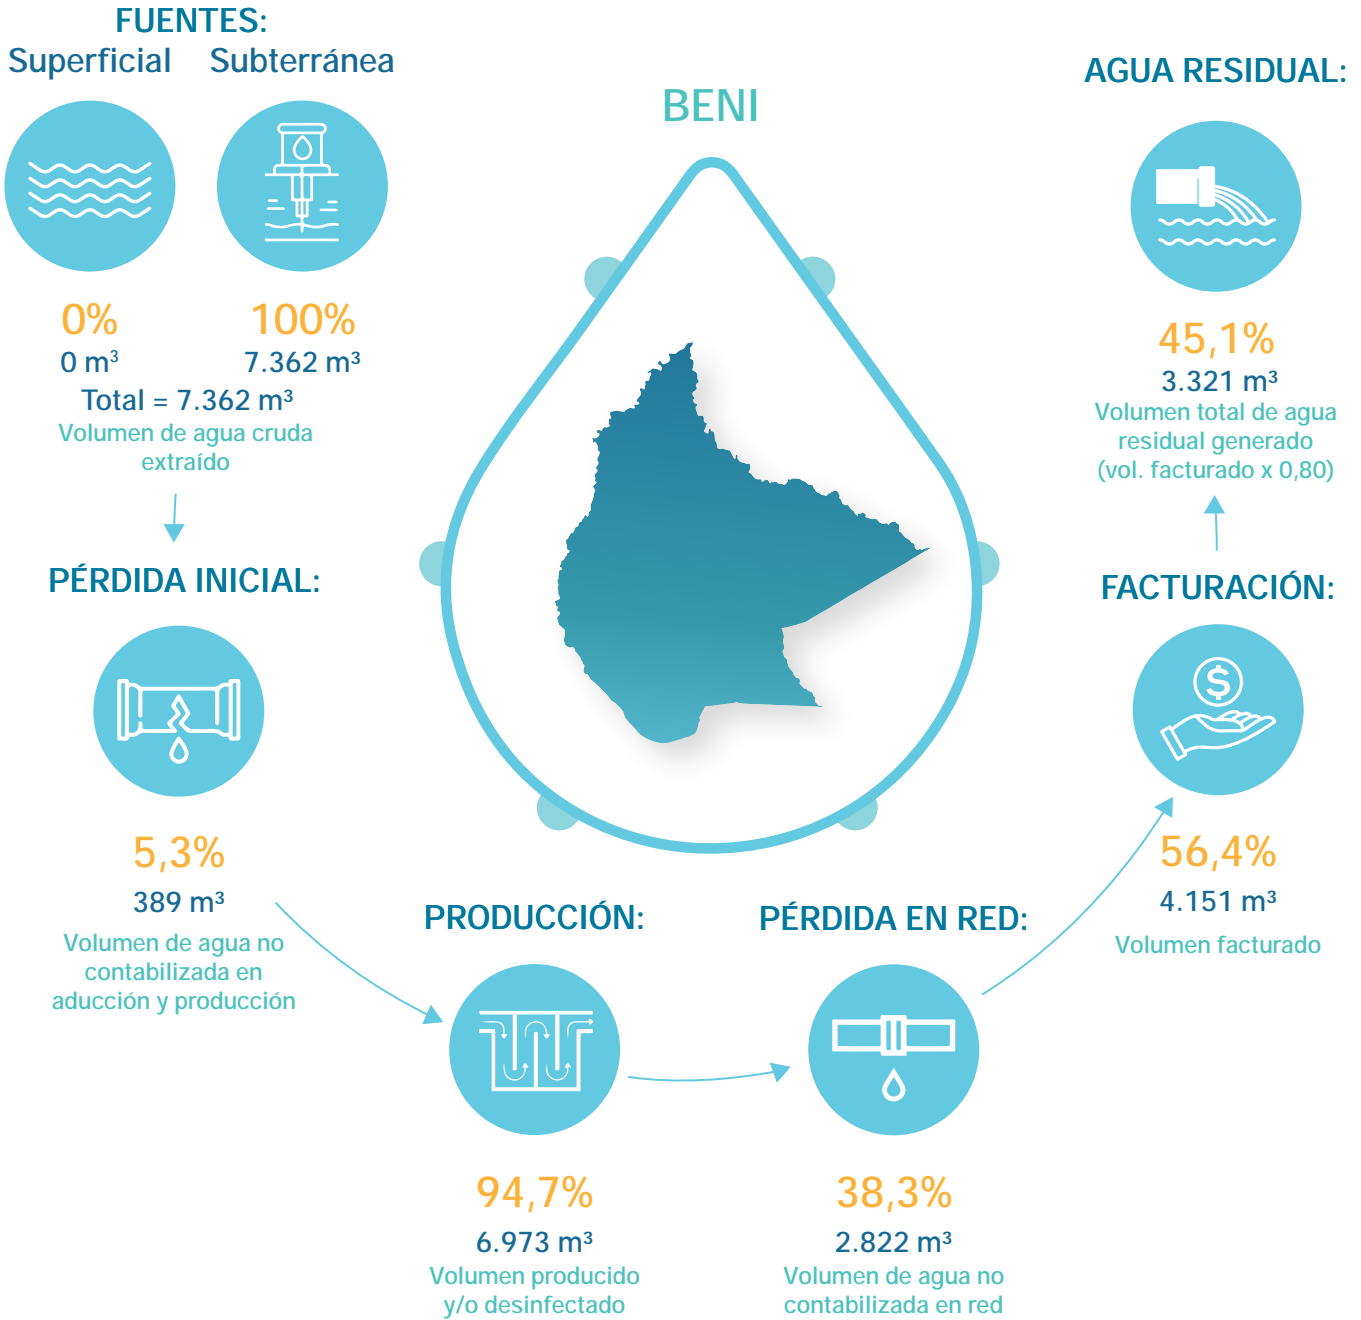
FUENTES:
Superficial Subterránea

0%
0 m³

100%
7.362 m³

Total = 7.362 m³
Volumen de agua cruda extraído

BENI

AGUA RESIDUAL:

45,1%
3.321 m³
Volumen total de agua residual generado (vol. facturado x 0,80)

PÉRDIDA INICIAL:

5,3%
389 m³
Volumen de agua no contabilizada en aducción y producción

FACTURACIÓN:

$

56,4%
4.151 m³
Volumen facturado

PRODUCCIÓN:

94,7%
6.973 m³
Volumen producido y/o desinfectado

PÉRDIDA EN RED:

38,3%
2.822 m³
Volumen de agua no contabilizada en red